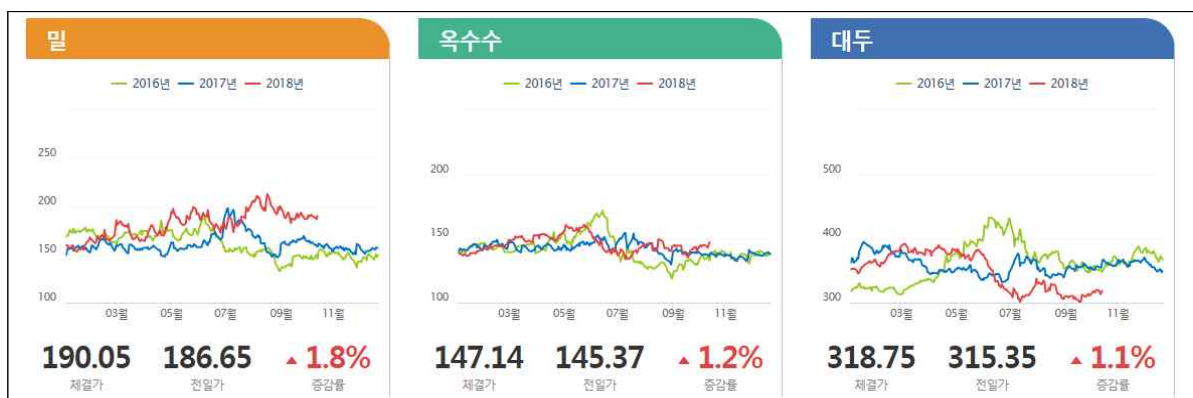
밀

2016년 2017년 2018년

250
200
150
100

03월 05월 07월 09월 11월

190.05 체결가
186.65 전일가
▲ 1.8% 증감률

옥수수

2016년 2017년 2018년

200
150
100

03월 05월 07월 09월 11월

147.14 체결가
145.37 전일가
▲ 1.2% 증감률

대두

2016년 2017년 2018년

500
400
300

03월 05월 07월 09월 11월

318.75 체결가
315.35 전일가
▲ 1.1% 증감률